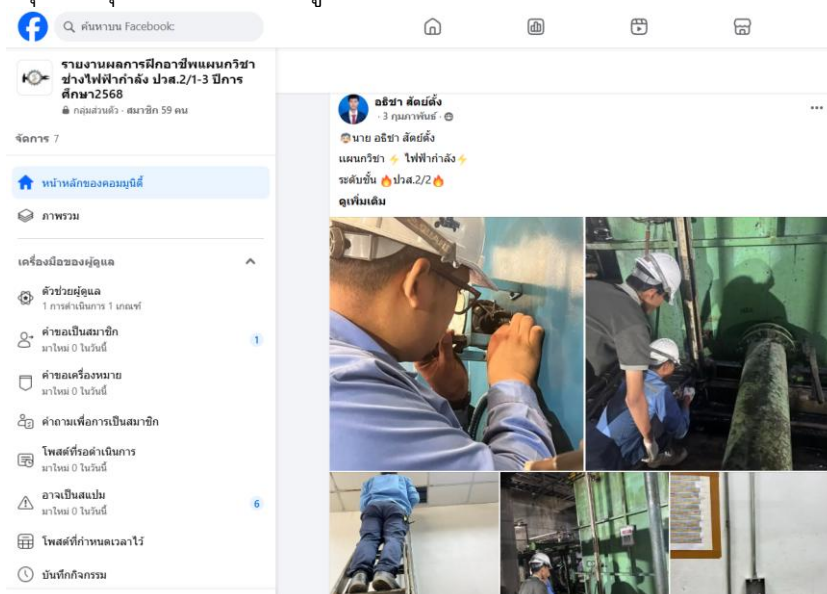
ค้นหาบน Facebook

รายงานผลการฝึกอาชีพแผนกวิชาช่างไฟฟ้ากำลัง ปวส.2/1-3 ปีการศึกษา2568
กลุ่มส่วนตัว · สมาชิก 59 คน

จัดการ 7

หน้าหลักของคอมมูนิตี้

ภาพรวม

เครื่องมือของผู้ดูแล

ตัวช่วยผู้ดูแล
1 การดำเนินการ 1 เกณฑ์

คำขอเป็นสมาชิก
มาใหม่ 0 ในวันนี้
1

คำขอเครื่องหมาย
มาใหม่ 0 ในวันนี้

คำถามเพื่อการเป็นสมาชิก

โพสต์ที่รอดำเนินการ
มาใหม่ 0 ในวันนี้

อาจเป็นสแปม
มาใหม่ 0 ในวันนี้
6

โพสต์ที่กำหนดเวลาไว้

บันทึกกิจกรรม

อธิชา สัตย์ตั้ง
· 3 กุมภาพันธ์ ·

นาย อธิชา สัตย์ตั้ง
แผนกวิชา ไฟฟ้ากำลัง
ระดับชั้น ปวส.2/2
ดูเพิ่มเติม